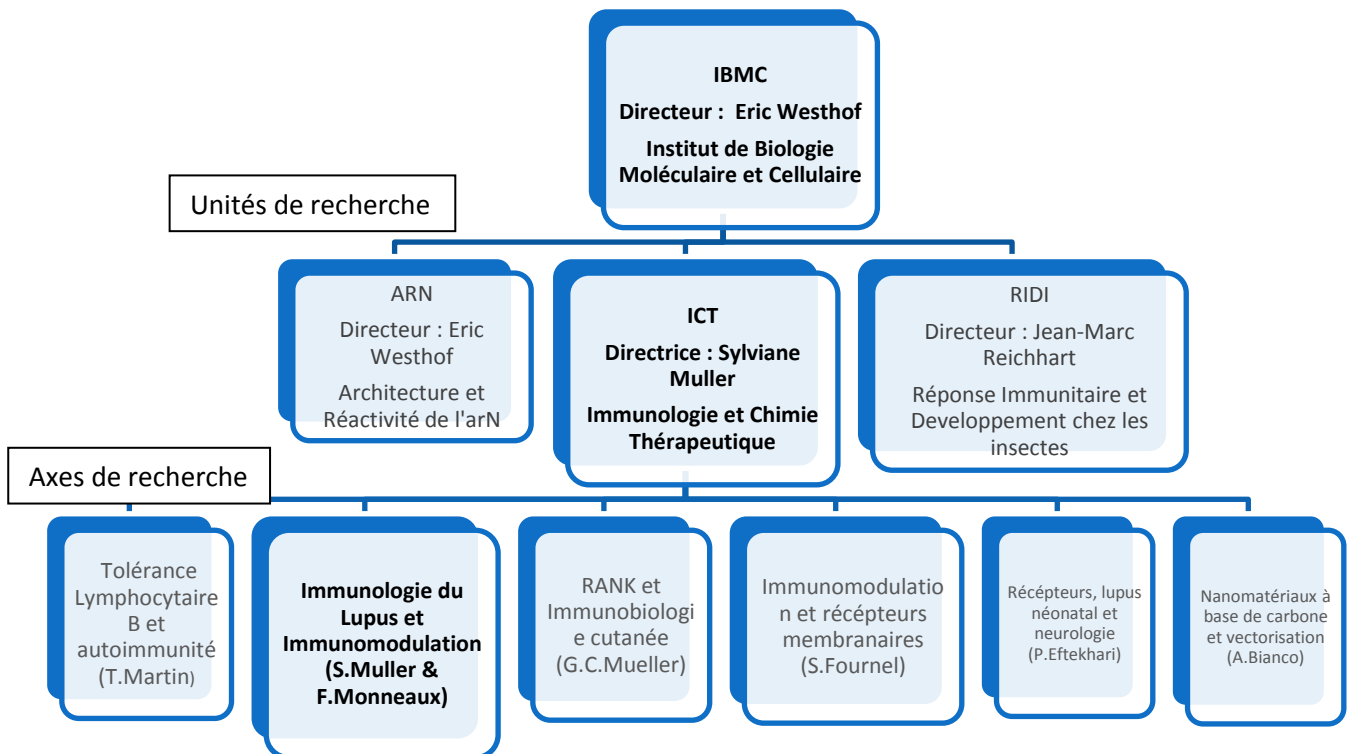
IBMC

Directeur : Eric Westhof

Institut de Biologie Moléculaire et Cellulaire

Unités de recherche

ARN

Directeur : Eric Westhof

Architecture et Réactivité de l'arN

ICT

Directrice : Sylviane Muller

Immunologie et Chimie Thérapeutique

RIDI

Directeur : Jean-Marc Reichhart

Réponse Immunitaire et Developpement chez les insectes

Axes de recherche

Tolérance Lymphocytaire B et autoimmunité (T.Martin)

Immunologie du Lupus et Immunomodulation (S.Muller & F.Monneaux)

RANK et Immunobiologie cutanée (G.C.Mueller)

Immunomodulation et récépteurs membranaires (S.Fournel)

Récépteurs, lupus néonatal et neurologie (P.Eftekhari)

Nanomatériaux à base de carbone et vectorisation (A.Bianco)